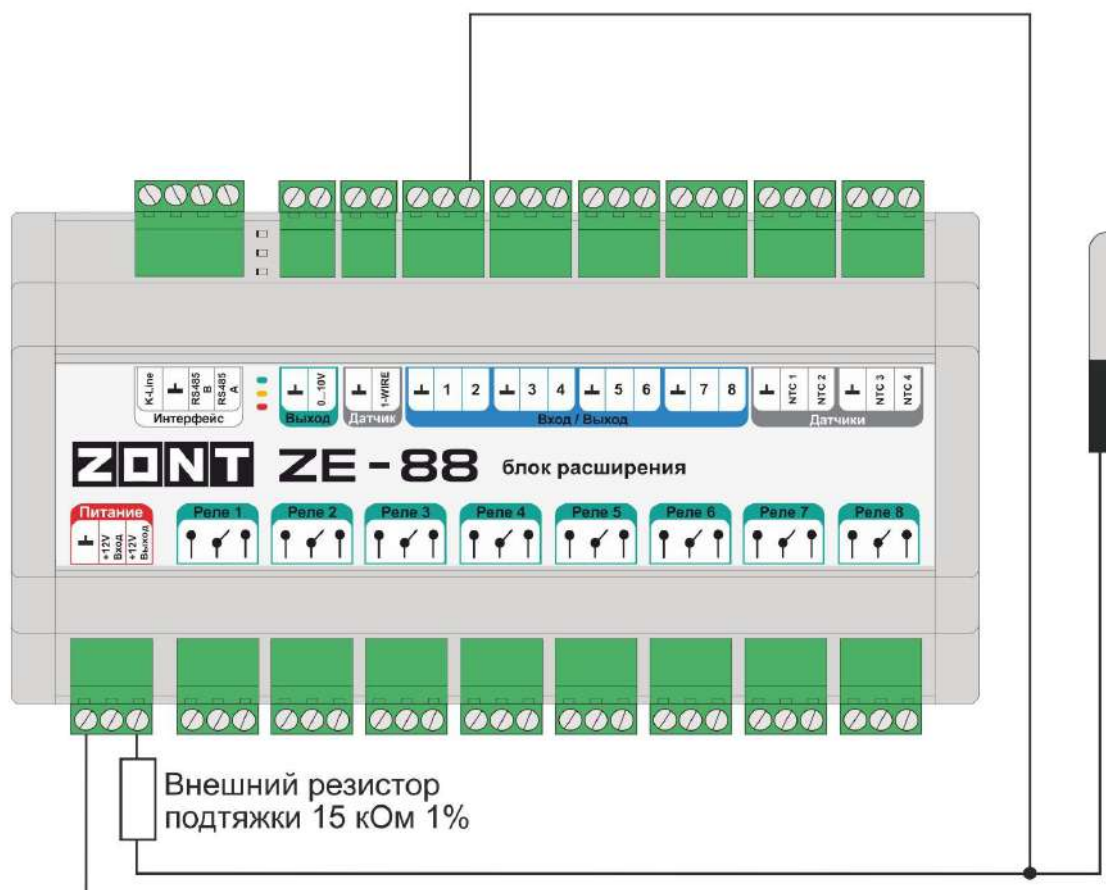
K-Line ⊥ RS485 B RS485 A
Интерфейс

⊥ 0...10V
Выход

⊥ 1-WIRE
Датчик

⊥ 1 2 ⊥ 3 4 ⊥ 5 6 ⊥ 7 8
Вход / Выход

⊥ NTC 1 NTC 2 ⊥ NTC 3 NTC 4
Датчики

ZONT ZE-88 блок расширения

Питание
⊥ +12V Вход +12V Выход

Реле 1 Реле 2 Реле 3 Реле 4 Реле 5 Реле 6 Реле 7 Реле 8

Внешний резистор подтяжки 15 кОм 1%